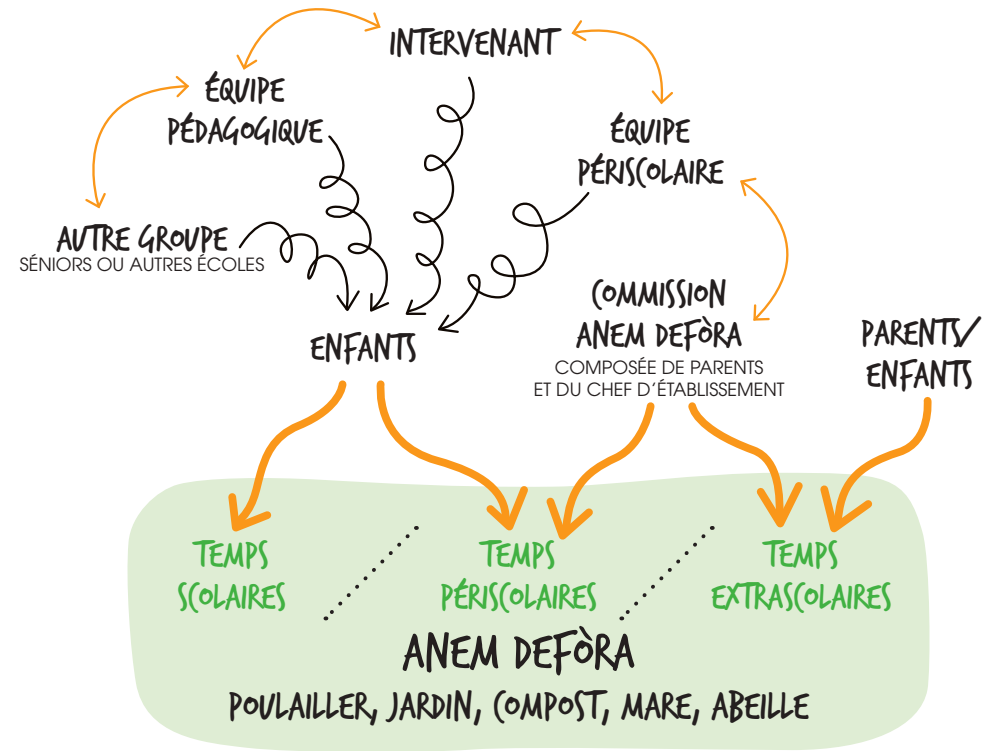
INTERVENANT

ÉQUIPE PÉDAGOGIQUE

ÉQUIPE PÉRISCOLAIRE

AUTRE GROUPE
SÉNIORS OU AUTRES ÉCOLES

ENFANTS

COMMISSION ANEM DEFÒRA
COMPOSÉE DE PARENTS ET DU CHEF D'ÉTABLISSEMENT

PARENTS/ ENFANTS

TEMPS SCOLAIRES

TEMPS PÉRISCOLAIRES

TEMPS EXTRASCOLAIRES

ANEM DEFÒRA
POULAILLER, JARDIN, COMPOST, MARE, ABEILLE